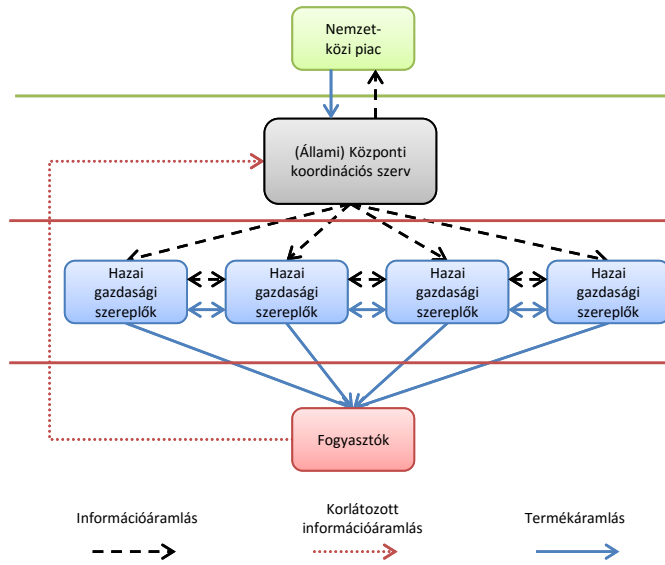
Nemzetközi piac

(Állami) Központi koordinációs szerv

Hazai gazdasági szereplők

Hazai gazdasági szereplők

Hazai gazdasági szereplők

Hazai gazdasági szereplők

Fogyasztók

Információáramlás

Korlátozott információáramlás

Termékáramlás